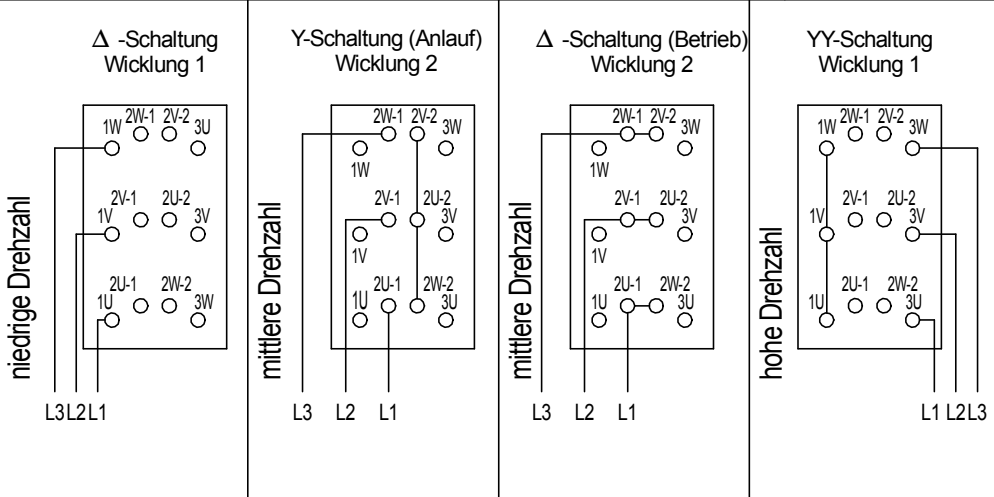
$\Delta$ -Schaltung
Wicklung 1

1W 2W-1 2V-2 3U
2V-1
1V 3V
2U-1 2W-2
1U 3W

niedrige Drehzahl

L3 L2 L1

Y-Schaltung (Anlauf)
Wicklung 2

2W-1 2V-2 3W
1W
2V-1 2U-2
3V
1V
2U-1 2W-2
1U 3U

mittlere Drehzahl

L3 L2 L1

$\Delta$ -Schaltung (Betrieb)
Wicklung 2

2W-1 2V-2 3W
1W
2V-1 2U-2
3V
1V
2U-1 2W-2
1U 3U

mittlere Drehzahl

L3 L2 L1

YY-Schaltung
Wicklung 1

1W 2W-1 2V-2 3W
2V-1 2U-2
1V 3V
2U-1 2W-2
1U 3U

hohe Drehzahl

L1 L2 L3